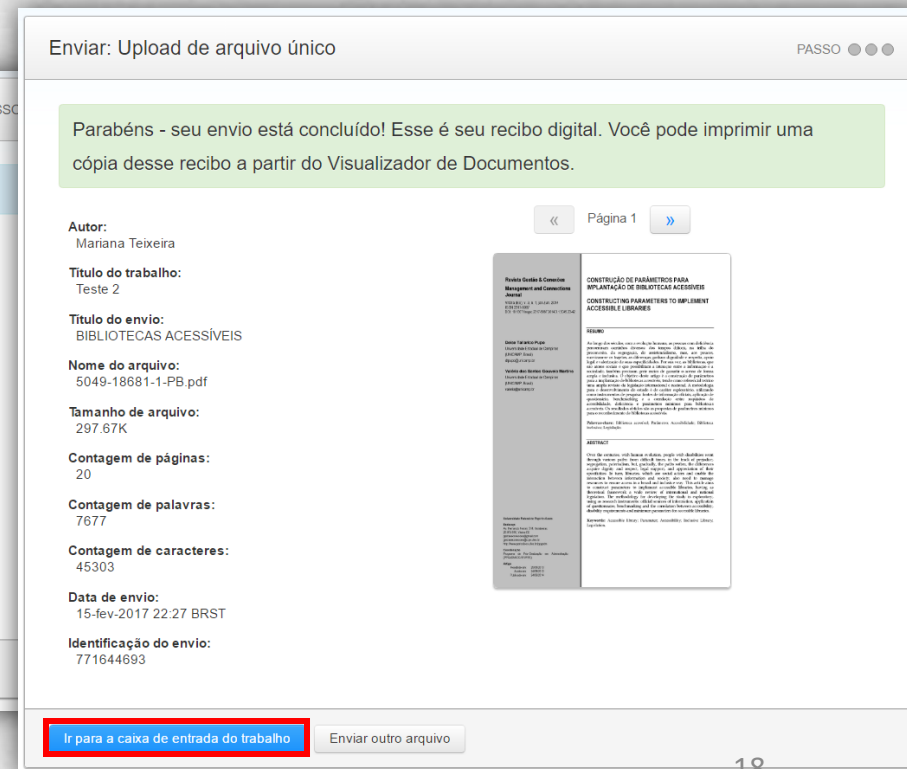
Enviar: Upload de arquivo único

PASSO

Parabéns - seu envio está concluído! Esse é seu recibo digital. Você pode imprimir uma cópia desse recibo a partir do Visualizador de Documentos.

Autor:
Mariana Teixeira

Título do trabalho:
Teste 2

Título do envio:
BIBLIOTECAS ACESSÍVEIS

Nome do arquivo:
5049-18681-1-PB.pdf

Tamanho de arquivo:
297.67K

Contagem de páginas:
20

Contagem de palavras:
7677

Contagem de caracteres:
45303

Data de envio:
15-fev-2017 22:27 BRST

Identificação do envio:
771644693

«

Página 1

»

Revista Gestão & Conexões Management and Connections Journal

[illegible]

CONSTRUÇÃO DE PARÂMETROS PARA IMPLANTAÇÃO DE BIBLIOTECAS ACESSÍVEIS

CONSTRUCTING PARAMETERS TO IMPLEMENT ACCESSIBLE LIBRARIES

RESUMO

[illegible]

ABSTRACT

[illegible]

Ir para a caixa de entrada do trabalho

Enviar outro arquivo

18